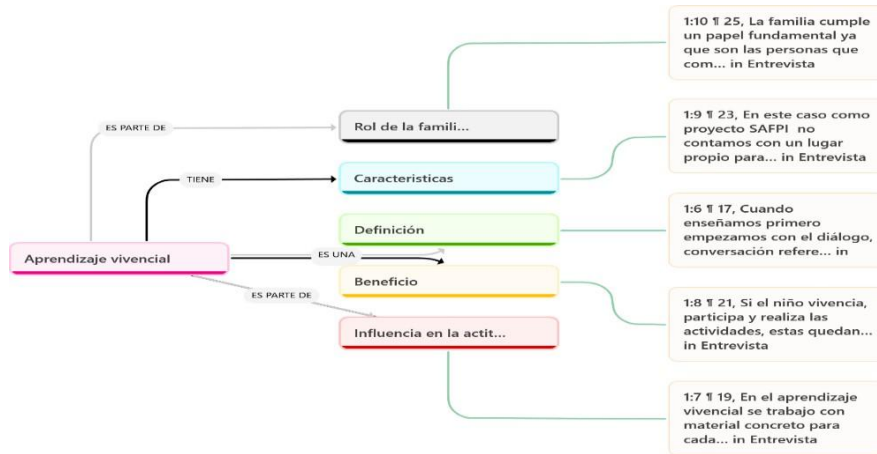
Aprendizaje vivencial

ES PARTE DE

TIENE

ES UNA

ES PARTE DE

Rol de la famili...

Caracteristicas

Definición

Beneficio

Influencia en la actit...

1:10 ¶ 25, La familia cumple un papel fundamental ya que son las personas que com... in Entrevista

1:9 ¶ 23, En este caso como proyecto SAFPI no contamos con un lugar propio para... in Entrevista

1:6 ¶ 17, Cuando enseñamos primero empezamos con el diálogo, conversación refere... in

1:8 ¶ 21, Si el niño vivencia, participa y realiza las actividades, estas quedan... in Entrevista

1:7 ¶ 19, En el aprendizaje vivencial se trabajo con material concreto para cada... in Entrevista